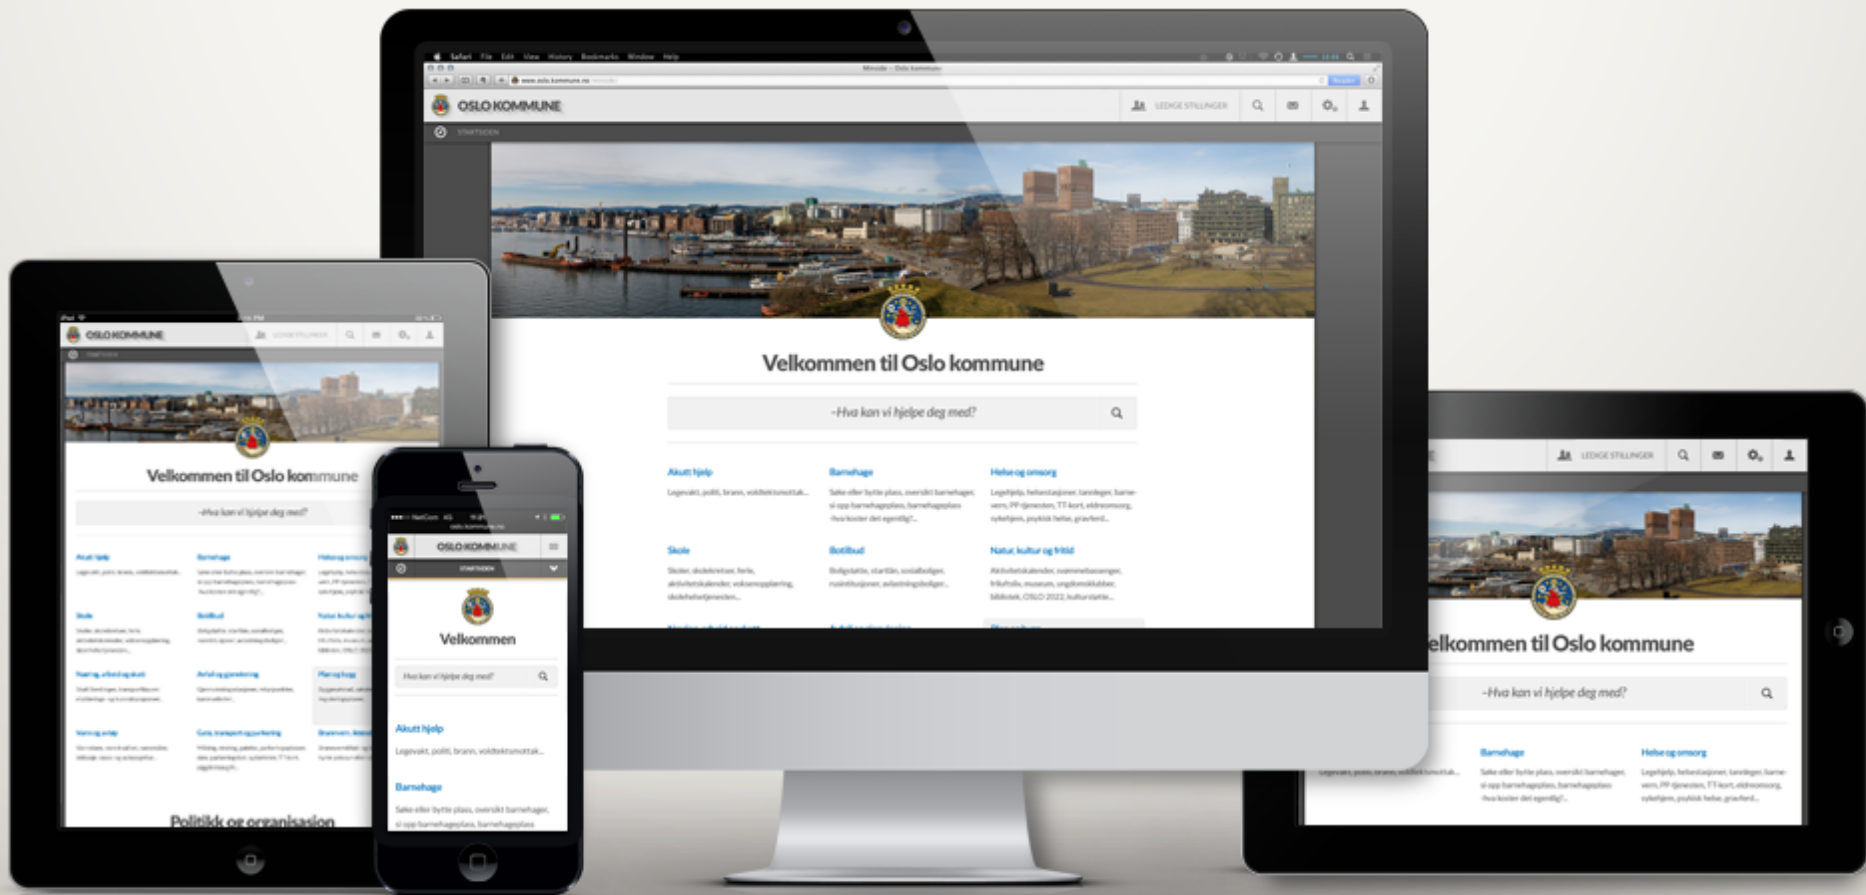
OSLO KOMMUNE

LEDIGE STILLINGER

STARTSIDEN

Velkommen til Oslo kommune

–Hva kan vi hjelpe deg med?

Akutt hjelp
Legevakt, politi, brann, voldtektsmottak...

Barnehage
Søke eller bytte plass, oversikt barnehager, si opp barnehageplass, barnehageplass -hva koster det egentlig?...

Helse og omsorg
Legehjelp, helsestasjoner, tannleger, barnevern, PP-tjenesten, TT-kort, eldreomsorg, sykehjem, psykisk helse, graviferd...

Skole
Skoler, skolekretser, ferie, aktivitetskalender, voksenopplæring, skolehelsetjenesten...

Botilbud
Boligstøtte, startlån, sosialboliger, rusinstitusjoner, avlastningsboliger...

Natur, kultur og fritid
Aktivitetskalender, svømmebassenger, friluftsliv, museum, ungdomsklubber, bibliotek, OSLO 2022, kulturstøtte...

Velkommen til Oslo kommune

–Hva kan vi hjelpe deg med?

Politikk og organisasjon

OSLO KOMMUNE

STARTSIDEN

Velkommen

Hva kan vi hjelpe deg med?

Akutt hjelp
Legevakt, politi, brann, voldtektsmottak...

Barnehage
Søke eller bytte plass, oversikt barnehager, si opp barnehageplass, barnehageplass

LEDIGE STILLINGER

elkommen til Oslo kommune

–Hva kan vi hjelpe deg med?

Barnehage
Søke eller bytte plass, oversikt barnehager, si opp barnehageplass, barnehageplass -hva koster det egentlig?...

Helse og omsorg
Legehjelp, helsestasjoner, tannleger, barnevern, PP-tjenesten, TT-kort, eldreomsorg, sykehjem, psykisk helse, graviferd...